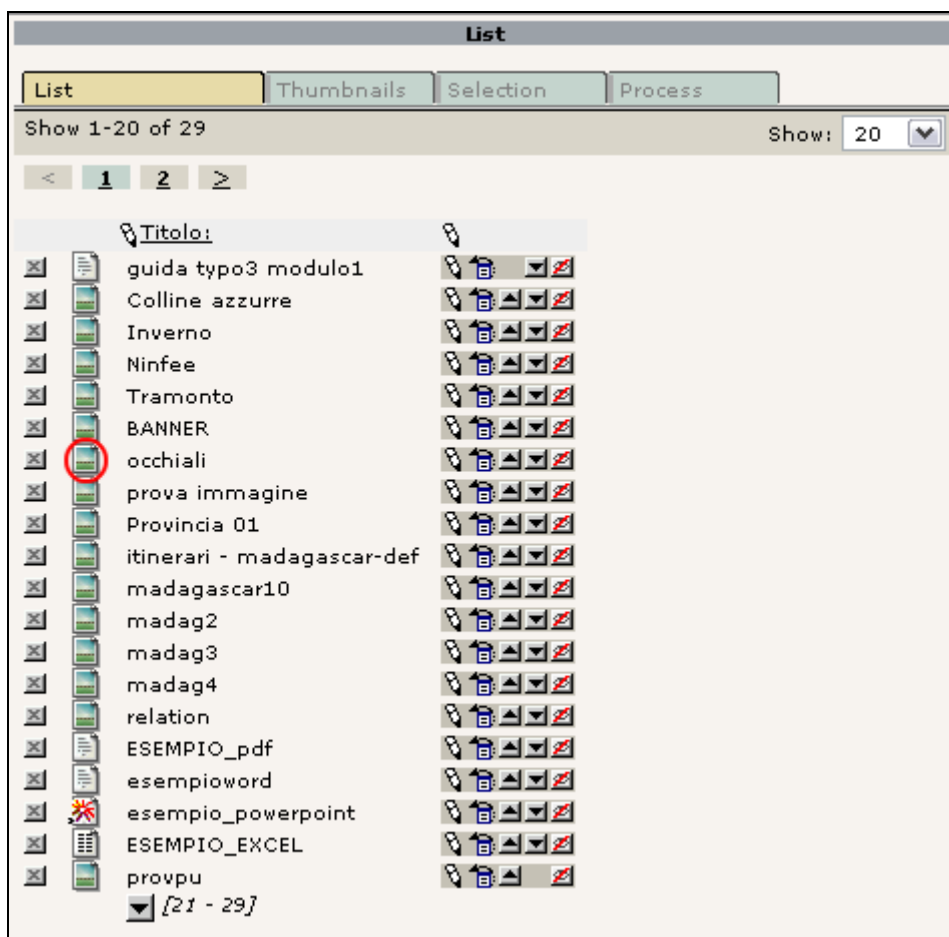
List

List | Thumbnails | Selection | Process

Show 1-20 of 29

Show: 20

< 1 2 >

Titolo:

guida typo3 modulo1
Colline azzurre
Inverno
Ninfee
Tramonto
BANNER
occhiali
prova immagine
Provincia 01
itinerari - madagascar-def
madagascar10
madag2
madag3
madag4
relation
ESEMPIO_pdf
esempioword
esempio_powerpoint
ESEMPIO_EXCEL
provpu
[21 - 29]